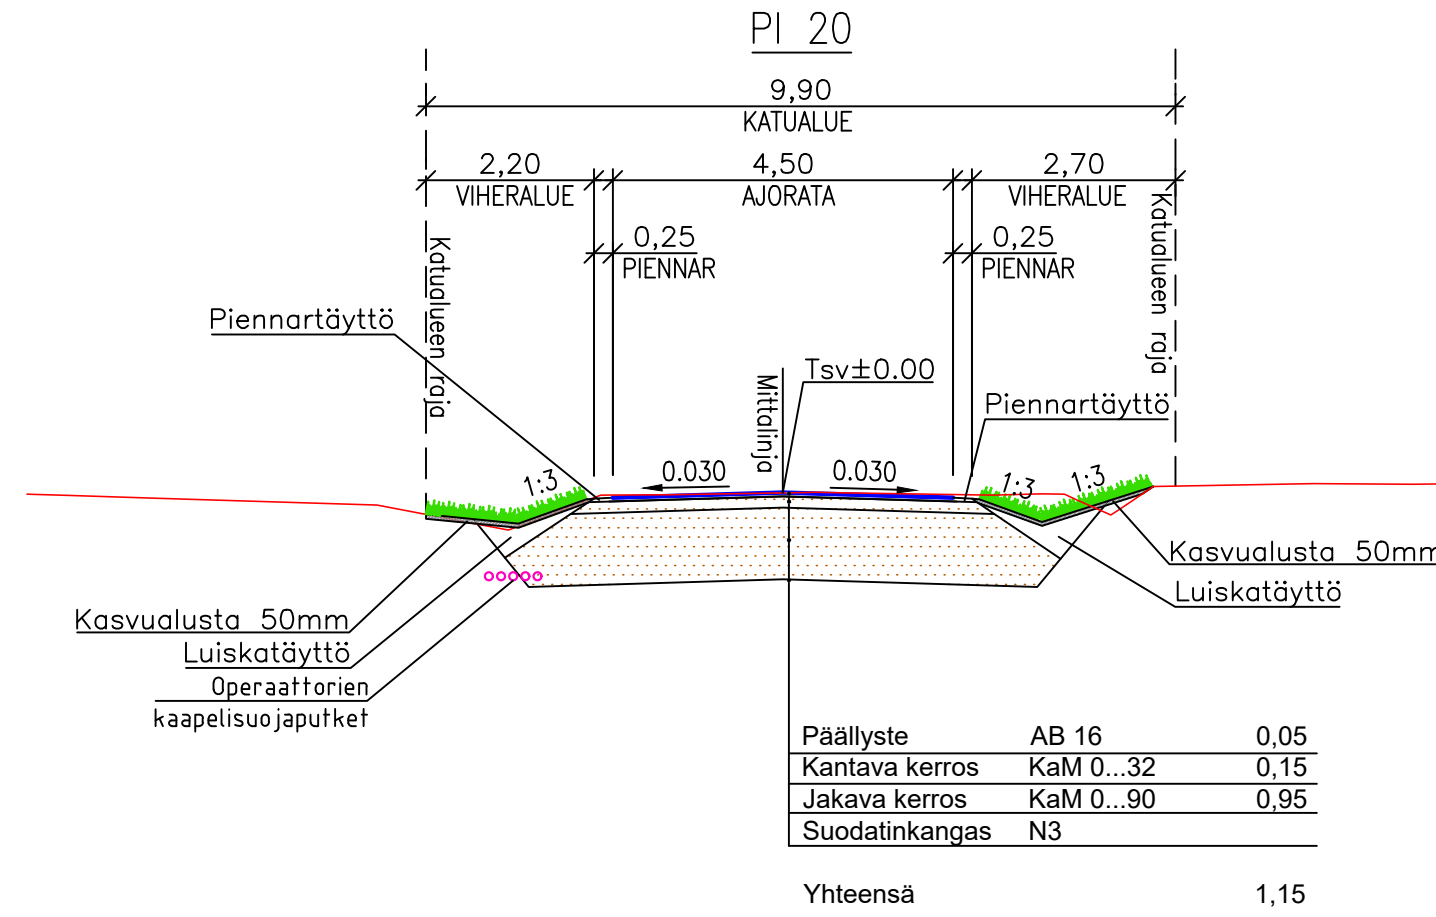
PL 20

9,90
KATUALUE

2,20
VIHERALUE

4,50
AJORATA

2,70
VIHERALUE

0,25
PIENNAR

0,25
PIENNAR

Katualueen raja

Katualueen raja

Piennartäyttö

Tsv±0.00

Mittalinja

Piennartäyttö

1:3

0.030

0.030

1:3

1:3

Kasvualusta 50mm

Luiskatäyttö

Kasvualusta 50mm

Luiskatäyttö

Operaattorien kaapelisuojaputket

| Päällyste | AB 16 | 0,05 |
|---|---|---|
| Kantava kerros | KaM 0...32 | 0,15 |
| Jakava kerros | KaM 0...90 | 0,95 |
| Suodatinkangas | N3 | |

Yhteensä 1,15